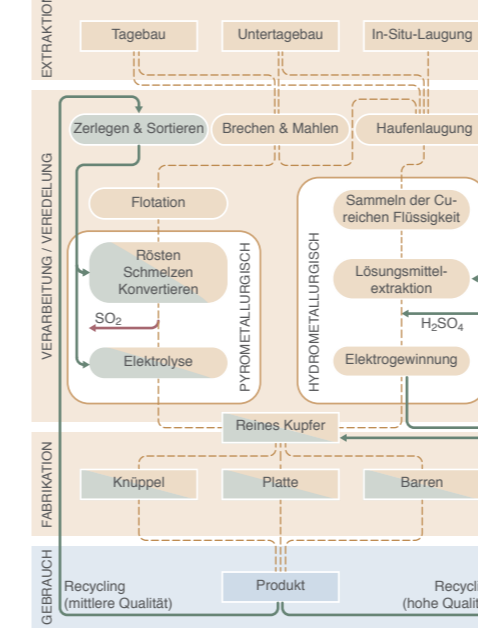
EXTRAKTION

Tagebau

Untertagebau

In-Situ-Laugung

VERARBEITUNG / VEREDELUNG

Zerlegen & Sortieren

Brechen & Mahlen

Haufenlaugung

Flotation

Rösten Schmelzen Konvertieren

$SO_2$

Elektrolyse

PYROMETALLURGISCH

HYDROMETALLURGISCH

Sammeln der Cu-reichen Flüssigkeit

Lösungsmittelextraktion

$H_2SO_4$

Elektrogewinnung

Reines Kupfer

FABRIKATION

Knüppel

Platte

Barren

GEBRAUCH

Recycling (mittlere Qualität)

Produkt

Recycl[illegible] (hohe Quali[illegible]